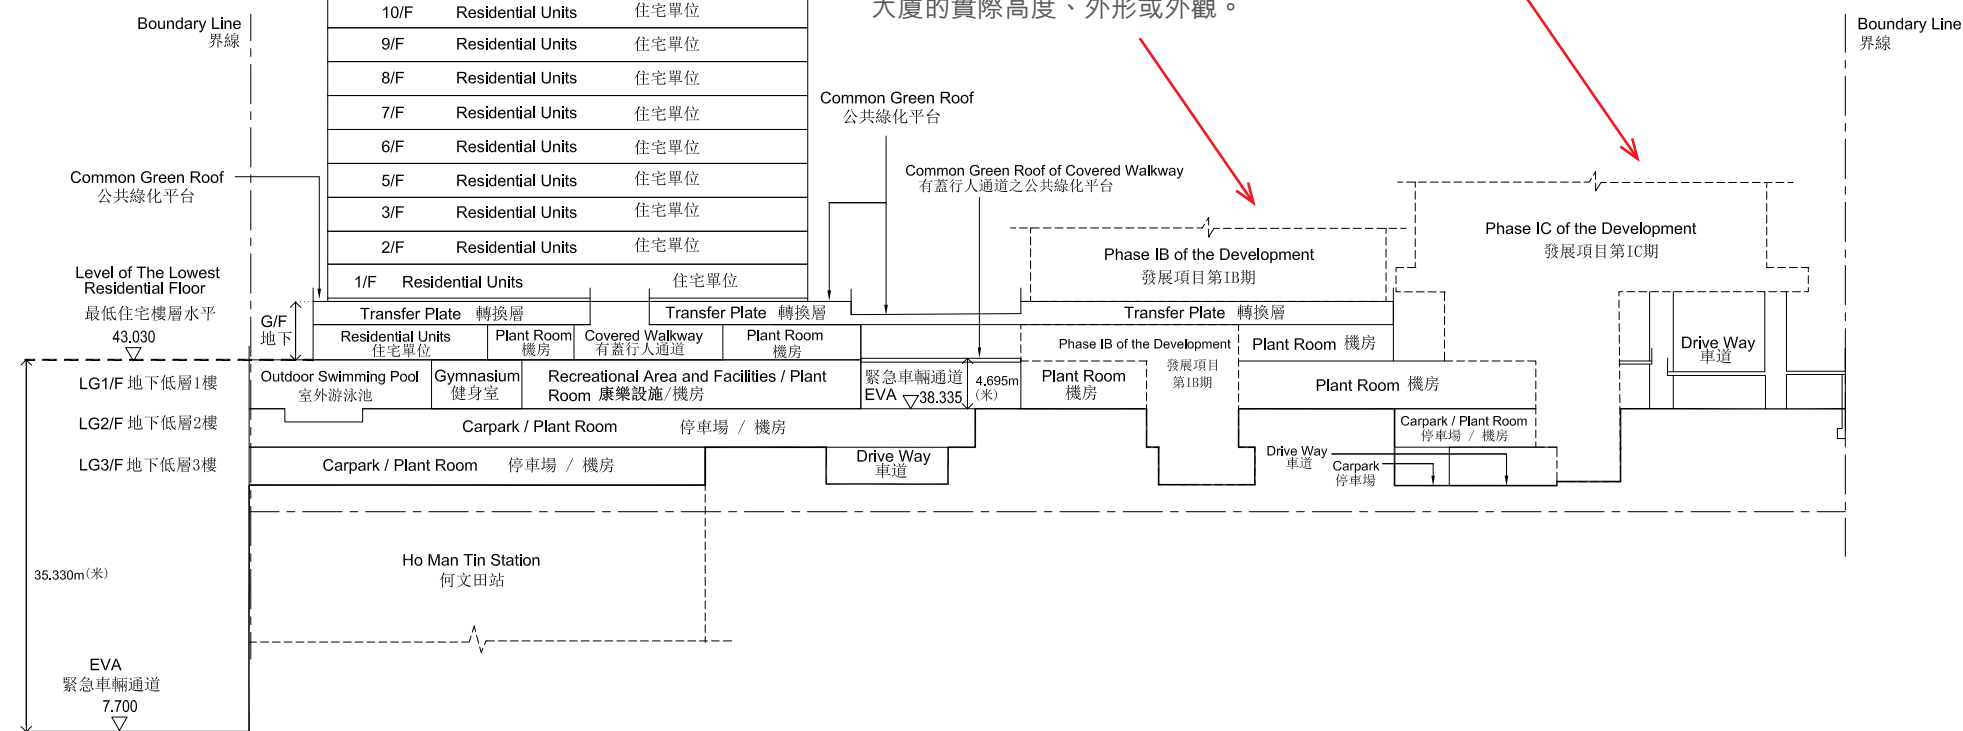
大廈的實際高度、外形或外觀。

Boundary Line
界線

10/F Residential Units 住宅單位
9/F Residential Units 住宅單位
8/F Residential Units 住宅單位
7/F Residential Units 住宅單位
6/F Residential Units 住宅單位
5/F Residential Units 住宅單位
3/F Residential Units 住宅單位
2/F Residential Units 住宅單位
1/F Residential Units 住宅單位

Boundary Line
界線

Common Green Roof
公共綠化平台

Common Green Roof
公共綠化平台

Common Green Roof of Covered Walkway
有蓋行人通道之公共綠化平台

Phase IB of the Development
發展項目第IB期

Phase IC of the Development
發展項目第IC期

Level of The Lowest Residential Floor
最低住宅樓層水平
43.030

G/F
地下

Transfer Plate 轉換層
Transfer Plate 轉換層
Transfer Plate 轉換層

Residential Units
住宅單位
Plant Room
機房
Covered Walkway
有蓋行人通道
Plant Room
機房
Phase IB of the Development
發展項目
第IB期
Plant Room 機房

Drive Way
車道

LG1/F 地下低層1樓
Outdoor Swimming Pool
室外游泳池
Gymnasium
健身室
Recreational Area and Facilities / Plant Room 康樂設施/機房
緊急車輛通道
EVA
38.335
4.695m
(米)
Plant Room
機房
Plant Room 機房

LG2/F 地下低層2樓
Carpark / Plant Room 停車場 / 機房
Carpark / Plant Room
停車場 / 機房

LG3/F 地下低層3樓
Carpark / Plant Room 停車場 / 機房
Drive Way
車道
Drive Way
車道
Carpark
停車場

35.330m(米)

Ho Man Tin Station
何文田站

EVA
緊急車輛通道
7.700